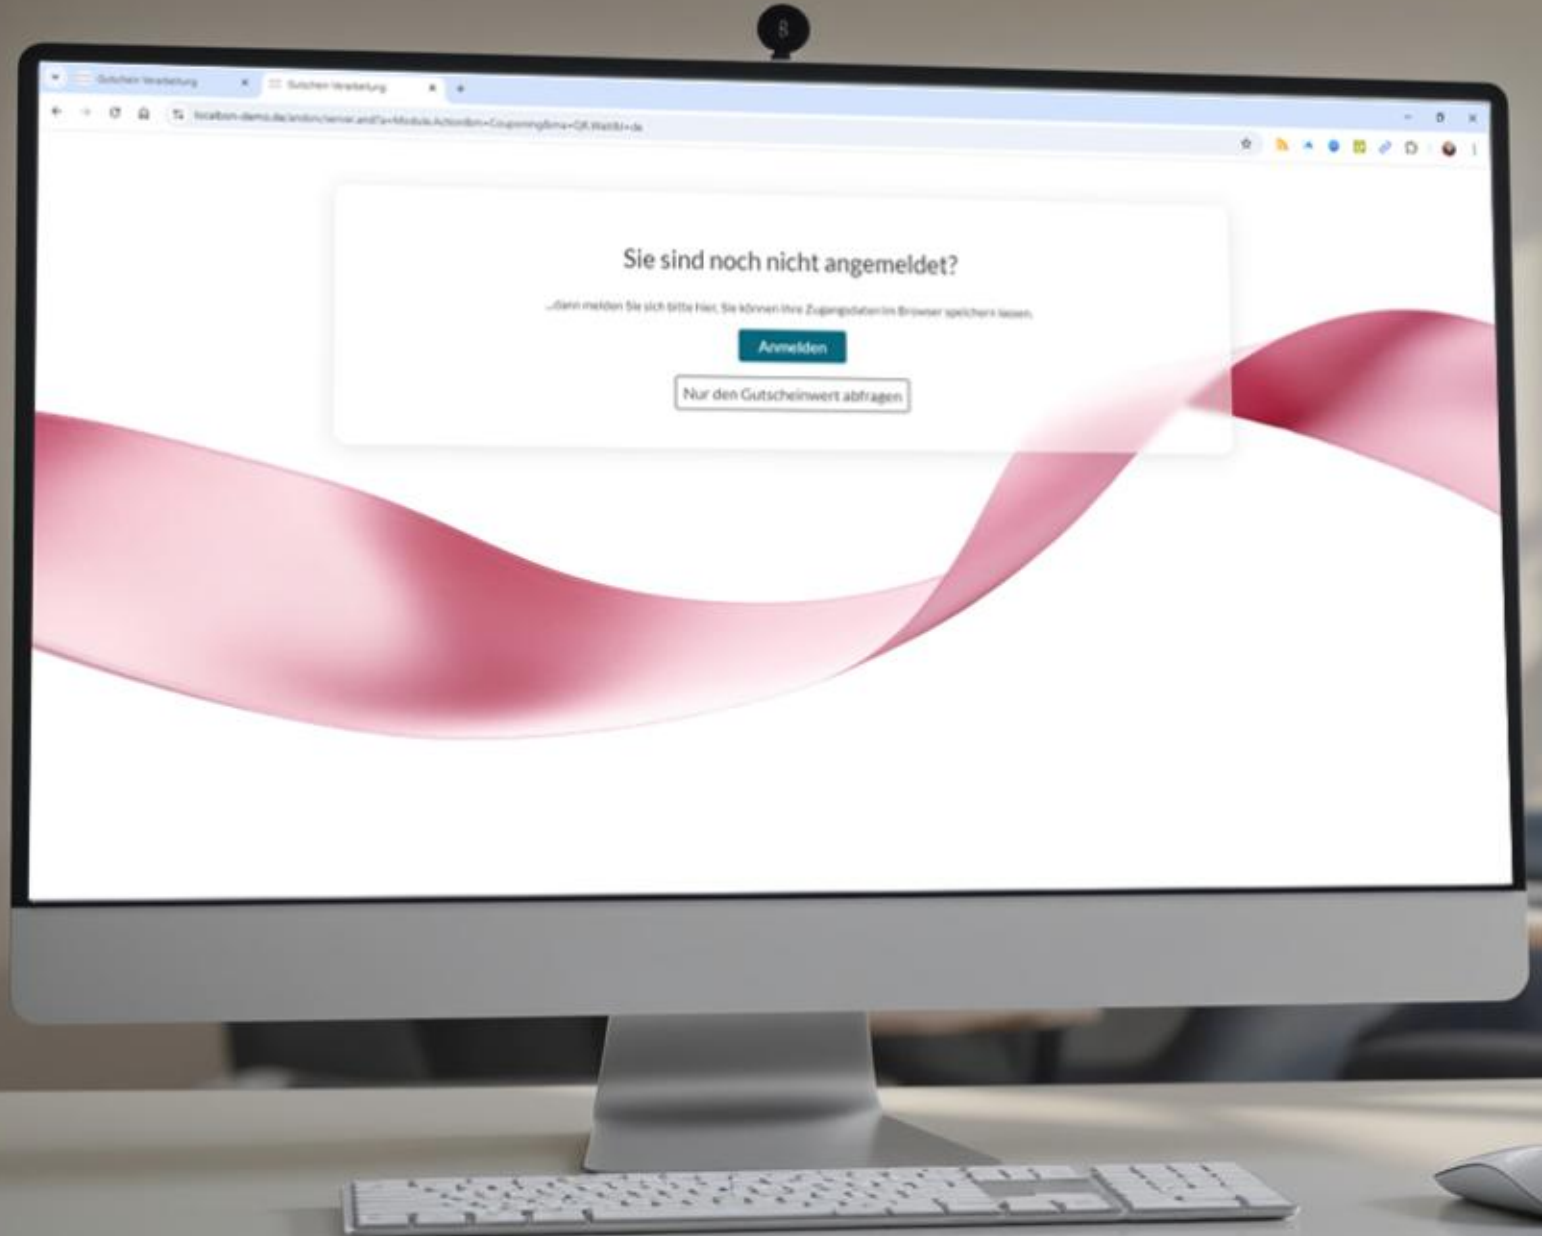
Gutschein Verarbeitung
Gutschein Verarbeitung
localbon-demo.de/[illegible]

Sie sind noch nicht angemeldet?

...dann melden Sie sich bitte hier. Sie können Ihre Zugangsdaten im Browser speichern lassen.

Anmelden

Nur den Gutscheinwert abfragen